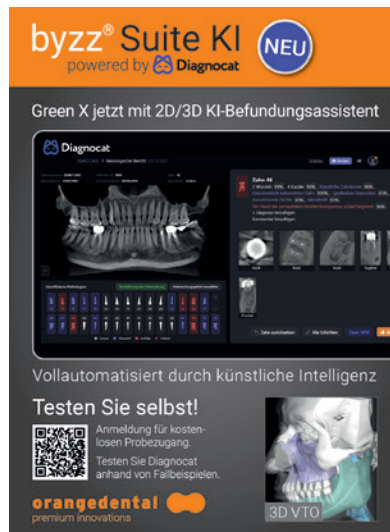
bzz® Suite KI NEU

powered by Diagnocat

Green X jetzt mit 2D/3D KI-Befundungsassistent

Diagnocat

Zahn 46

Vollautomatisiert durch künstliche Intelligenz

Testen Sie selbst!

Anmeldung für kostenlosen Probezugang.

Testen Sie Diagnocat anhand von Fallbeispielen.

orangedental

premium innovations

3D VTO